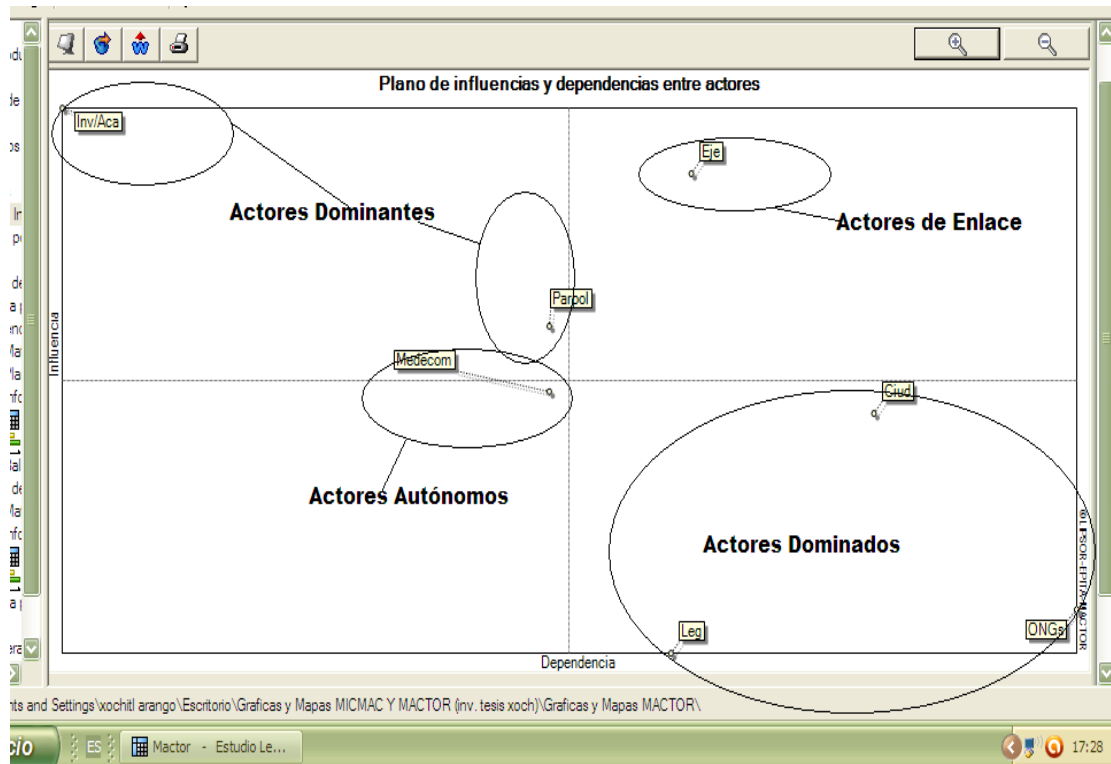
Plano de influencias y dependencias entre actores

Inv/Aca

Eje

Actores Dominantes

Actores de Enlace

Parpol

Influencia

Medecom

Ciud

Actores Autónomos

Actores Dominados

© LIPSOR-EPITA-MACTOR

Leg

ONGs

Dependencia

nts and Settings\xochitl arango\Escritorio\Graficas y Mapas MICMAC Y MACTOR (inv. tesis xoch)\Graficas y Mapas MACTOR\

icio

ES

Mactor - Estudio Le...

17:28